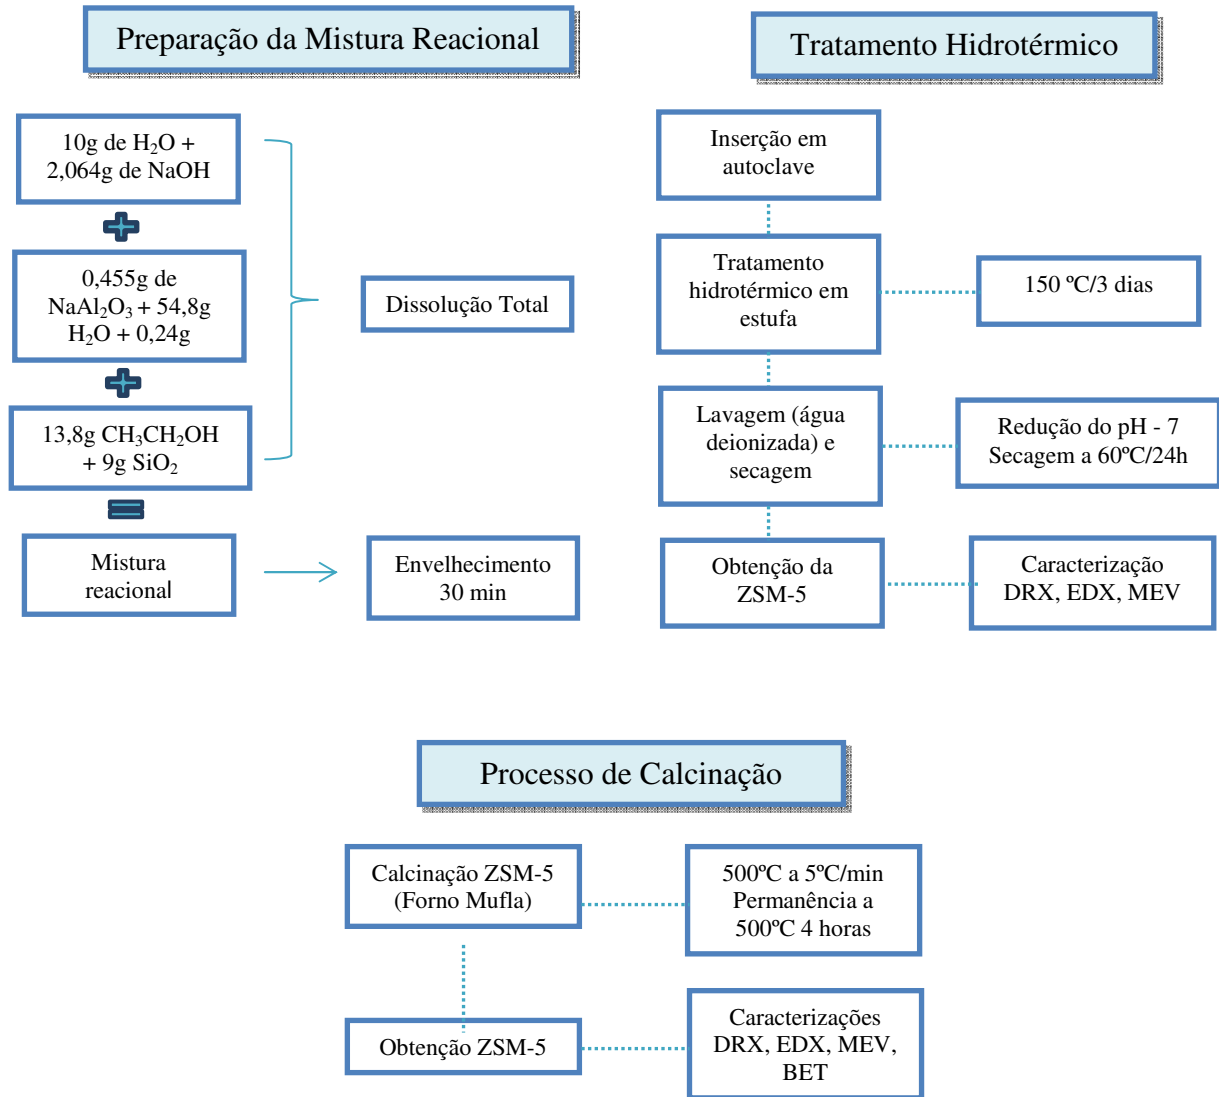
Preparação da Mistura Reacional

10g de $H_2O$ + 2,064g de NaOH

0,455g de $NaAl_2O_3$ + 54,8g $H_2O$ + 0,24g

13,8g $CH_3CH_2OH$ + 9g $SiO_2$

Mistura reacional

Dissolução Total

Envelhecimento 30 min

Tratamento Hidrotérmico

Inserção em autoclave

Tratamento hidrotérmico em estufa

150 ºC/3 dias

Lavagem (água deionizada) e secagem

Redução do pH - 7 Secagem a 60ºC/24h

Obtenção da ZSM-5

Caracterização DRX, EDX, MEV

Processo de Calcinação

Calcinação ZSM-5 (Forno Mufla)

500ºC a 5ºC/min Permanência a 500ºC 4 horas

Obtenção ZSM-5

Caracterizações DRX, EDX, MEV, BET